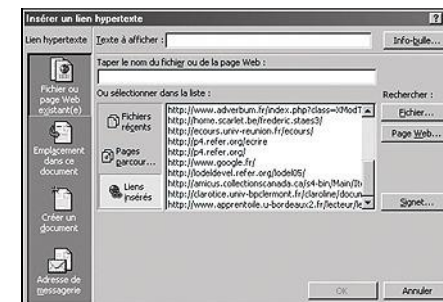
Insérer un lien hypertexte

?

Lien hypertexte

Texte à afficher :

Info-bulle...

Fichier ou page Web existant(e)

Taper le nom du fichier ou de la page Web :

Ou sélectionner dans la liste :

Rechercher :

Fichiers récents

Pages parcour...

Liens insérés

http://www.adverbum.fr/index.php?class=XModT
http://home.scarlet.be/frederic.staes3/
http://ecours.univ-reunion.fr/ecours/
http://p4.refer.org/ecrire
http://p4.refer.org/
http://www.google.fr/
http://lodeldevel.refer.org/lodel05/
http://amicus.collectionscanada.ca/s4-bin/Main/It
http://claroline.univ-bpclermont.fr/claroline/docum
http://www.apprentoile.u-bordeaux2.fr/lecteur/le

Fichier...

Page Web...

Signet...

Emplacement dans ce document

Créer un document

Adresse de messagerie

OK

Annuler